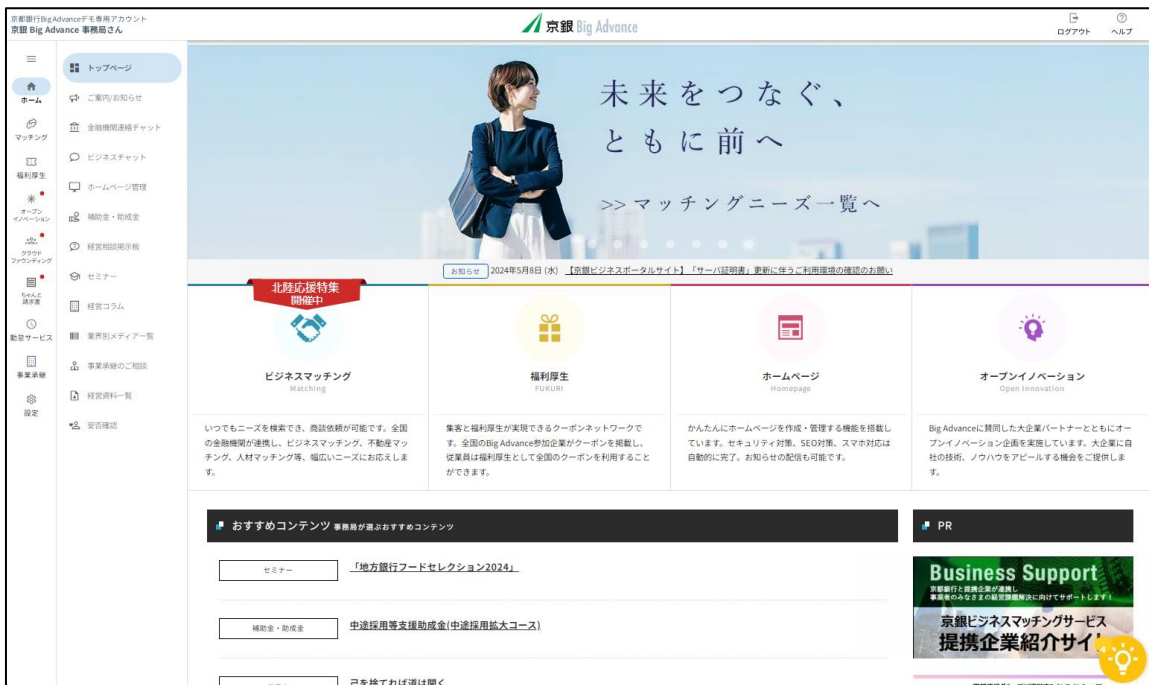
京都銀行Big Advanceデモ専用アカウント
京銀 Big Advance 事務局さん

京銀 Big Advance

ログアウト
ヘルプ

ホーム
マッチング
福利厚生
オープンイノベーション
クラウドファンディング
ちゃんと請求書
勤怠サービス
事業承継
設定

トップページ
ご案内/お知らせ
金融機関連絡チャット
ビジネスチャット
ホームページ管理
補助金・助成金
経営相談掲示板
セミナー
経営コラム
業界別メディア一覧
事業承継のご相談
経営資料一覧
安否確認

未来をつなぐ、
ともに前へ

>> マッチングニーズ一覧へ

お知らせ 2024年5月8日 (水) 【京銀ビジネスポータルサイト】「サーバ証明書」更新に伴うご利用環境の確認のお願い

北陸応援特集
開催中

ビジネスマッチング
Matching

福利厚生
FUKURI

ホームページ
Homepage

オープンイノベーション
Open Innovation

いつでもニーズを検索でき、商談依頼が可能です。全国の金融機関が連携し、ビジネスマッチング、不動産マッチング、人材マッチング等、幅広いニーズにお応えします。

集客と福利厚生が実現できるクーポンネットワークです。全国のBig Advance参加企業がクーポンを掲載し、従業員は福利厚生として全国のクーポンを利用することができます。

かんたんにホームページを作成・管理する機能を搭載しています。セキュリティ対策、SEO対策、スマホ対応は自動的に完了。お知らせの配信も可能です。

Big Advanceに賛同した大企業パートナーとともにオープンイノベーション企画を実施しています。大企業に自社の技術、ノウハウをアピールする機会をご提供します。

おすすめコンテンツ 事務局が選ぶおすすめコンテンツ

セミナー
「地方銀行フードセレクション2024」

補助金・助成金
中途採用等支援助成金(中途採用拡大コース)

己を捨てれば道は開く

PR

Business Support
京都銀行と提携企業が連携し
事業者のみなさまの経営課題解決に向けてサポートします！
京銀ビジネスマッチングサービス
提携企業紹介サイト